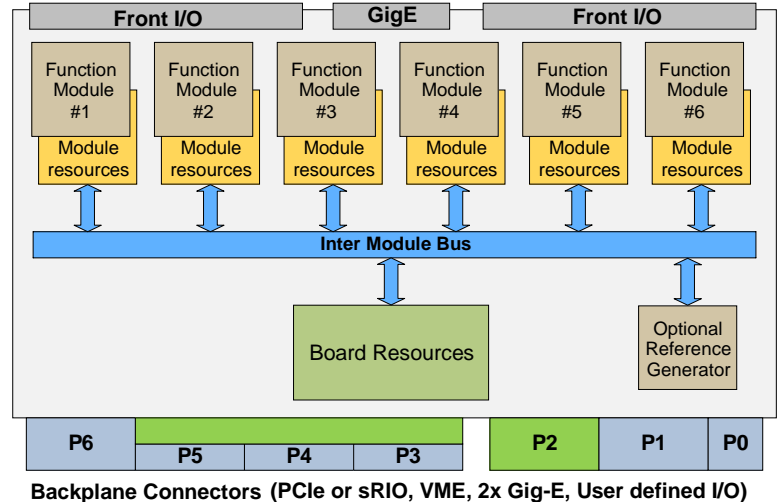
Front I/O
GigE
Front I/O

Function Module #1
Module resources

Function Module #2
Module resources

Function Module #3
Module resources

Function Module #4
Module resources

Function Module #5
Module resources

Function Module #6
Module resources

Inter Module Bus

Board Resources

Optional Reference Generator

P6
P5
P4
P3
P2
P1
P0

Backplane Connectors (PCIe or sRIO, VME, 2x Gig-E, User defined I/O)